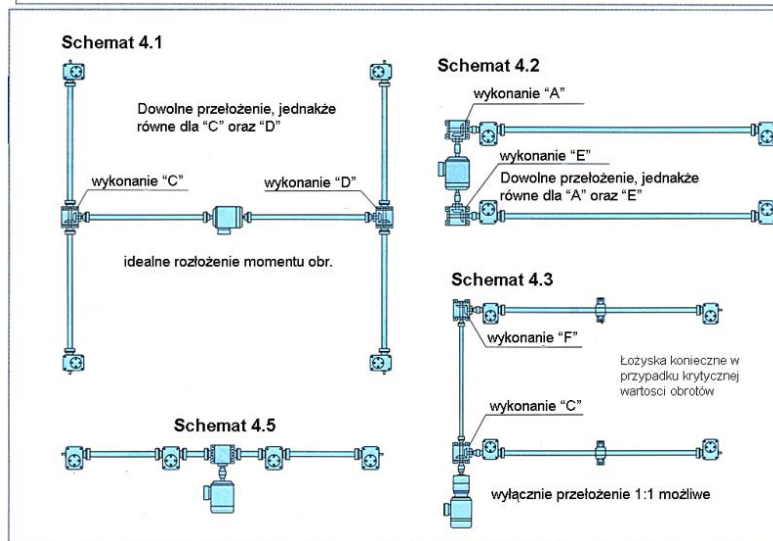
Schemat 4.1

Dowolne przełożenie, jednakże równe dla "C" oraz "D"

wykonanie "C"

wykonanie "D"

idealne rozłożenie momentu obr.

Schemat 4.2

wykonanie "A"

wykonanie "E"

Dowolne przełożenie, jednakże równe dla "A" oraz "E"

Schemat 4.3

wykonanie "F"

Łożyska konieczne w przypadku krytycznej wartosci obrotów

wykonanie "C"

wyłącznie przełożenie 1:1 możliwe

Schemat 4.5